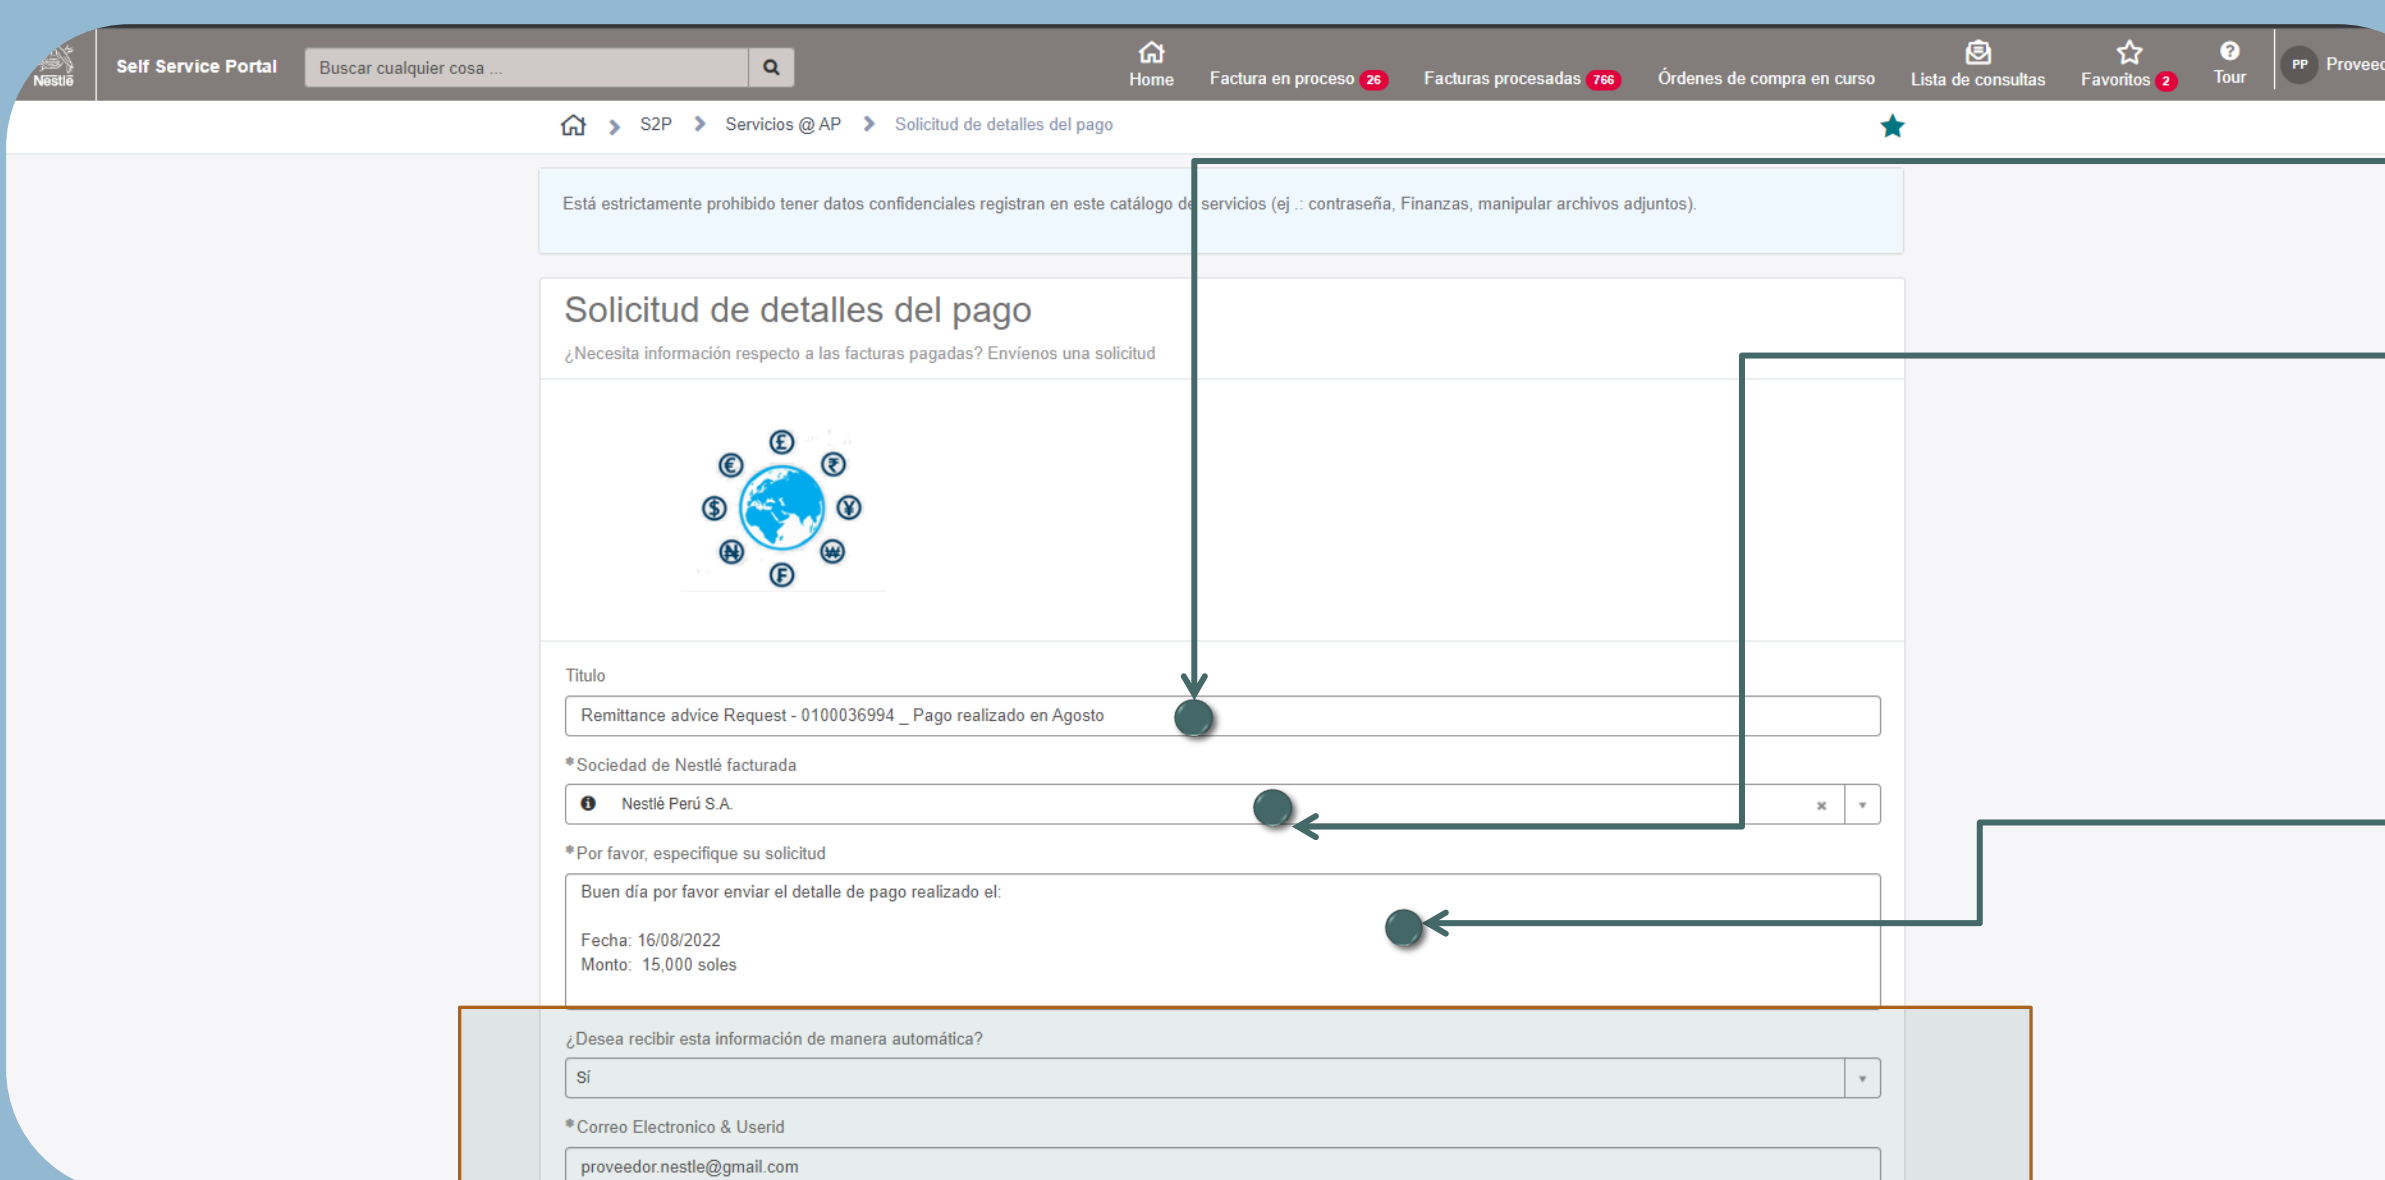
Nestlé Self Service Portal Buscar cualquier cosa ...

Home Factura en proceso 26 Facturas procesadas 766 Órdenes de compra en curso Lista de consultas Favoritos 2 Tour PP Proveed

S2P > Servicios @ AP > Solicitud de detalles del pago

Está estrictamente prohibido tener datos confidenciales registran en este catálogo de servicios (ej .: contraseña, Finanzas, manipular archivos adjuntos).

Solicitud de detalles del pago

¿Necesita información respecto a las facturas pagadas? Envíenos una solicitud

Titulo

Remittance advice Request - 0100036994 _ Pago realizado en Agosto

*Sociedad de Nestlé facturada

Nestlé Perú S.A.

*Por favor, especifique su solicitud

Buen día por favor enviar el detalle de pago realizado el:

Fecha: 16/08/2022
Monto: 15,000 soles

¿Desea recibir esta información de manera automática?

Sí

*Correo Electronico & Userid

proveedor.nestle@gmail.com